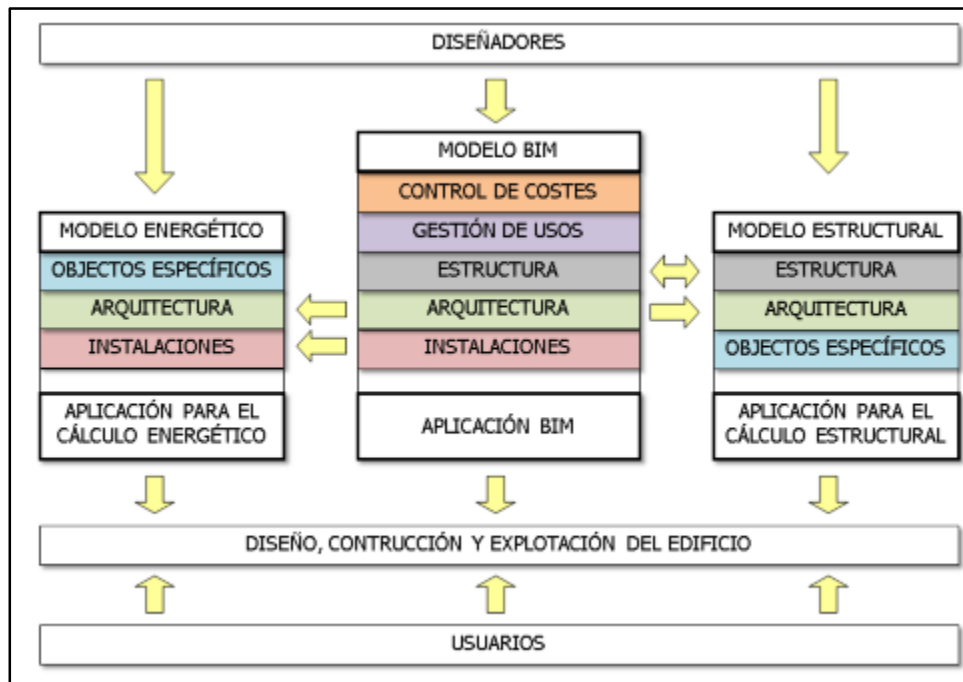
DISEÑADORES

MODELO ENERGÉTICO
OBJECTOS ESPECÍFICOS
ARQUITECTURA
INSTALACIONES

APLICACIÓN PARA EL CÁLCULO ENERGÉTICO

MODELO BIM
CONTROL DE COSTES
GESTIÓN DE USOS
ESTRUCTURA
ARQUITECTURA
INSTALACIONES

APLICACIÓN BIM

MODELO ESTRUCTURAL
ESTRUCTURA
ARQUITECTURA
OBJECTOS ESPECÍFICOS

APLICACIÓN PARA EL CÁLCULO ESTRUCTURAL

DISEÑO, CONTRUCCIÓN Y EXPLOTACIÓN DEL EDIFICIO

USUARIOS